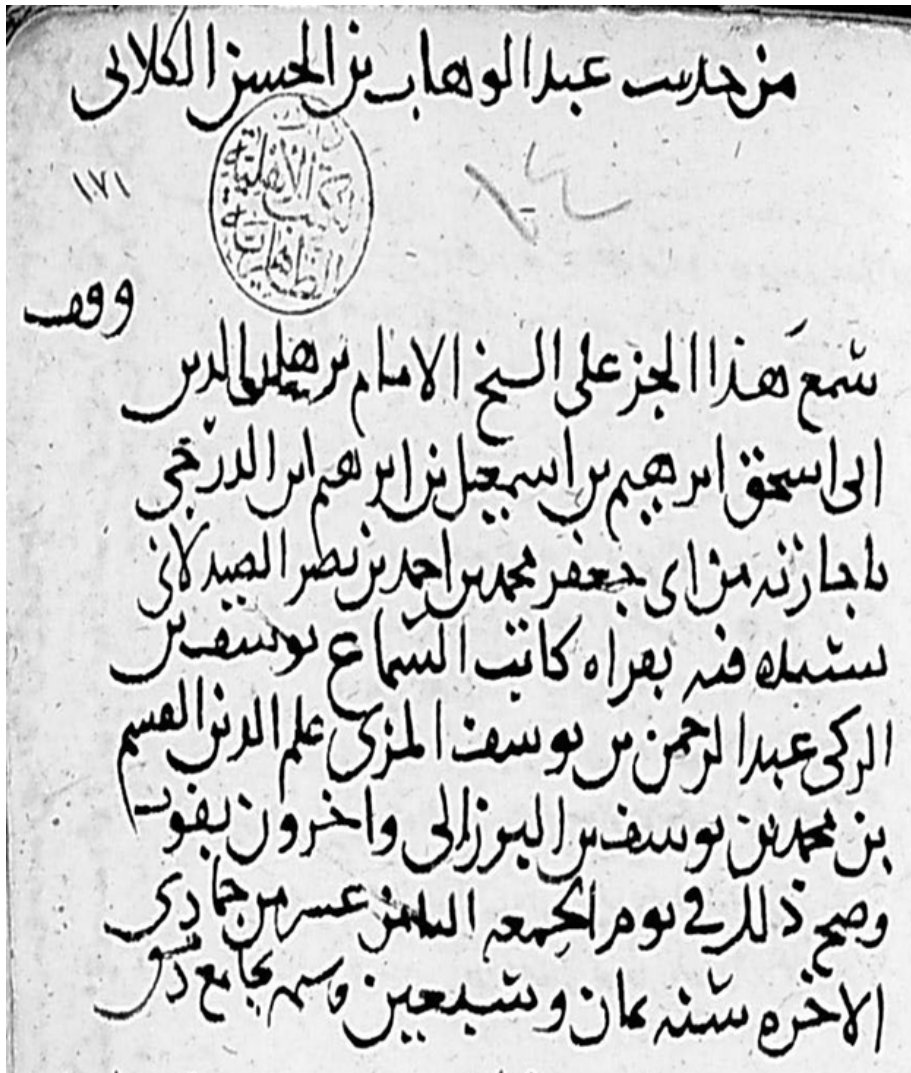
من حديث عبد الوهاب بن الحسن الكلابي

١٧١

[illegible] الاشرفية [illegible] الظاهرية

ووقف

سمع هذا الجزء على الشيخ الامام برهان الدين ابي اسحق ابرهيم بن اسمعيل بن ابرهيم ابن الدرجي باجازته من ابي جعفر محمد بن احمد بن نصر الصيدلاني سنة ٦٠٦ فيه بقراءة كاتب السماع يوسف بن الزكي عبد الرحمن بن يوسف المزي علم الدين القسم بن محمد بن يوسف بن البرزالي واخرون بفوت وصح ذلك في يوم الجمعة الثامن عشر من جمادى الاخرة سنة ثمان وسبعين وستمائة بجامع دمشق